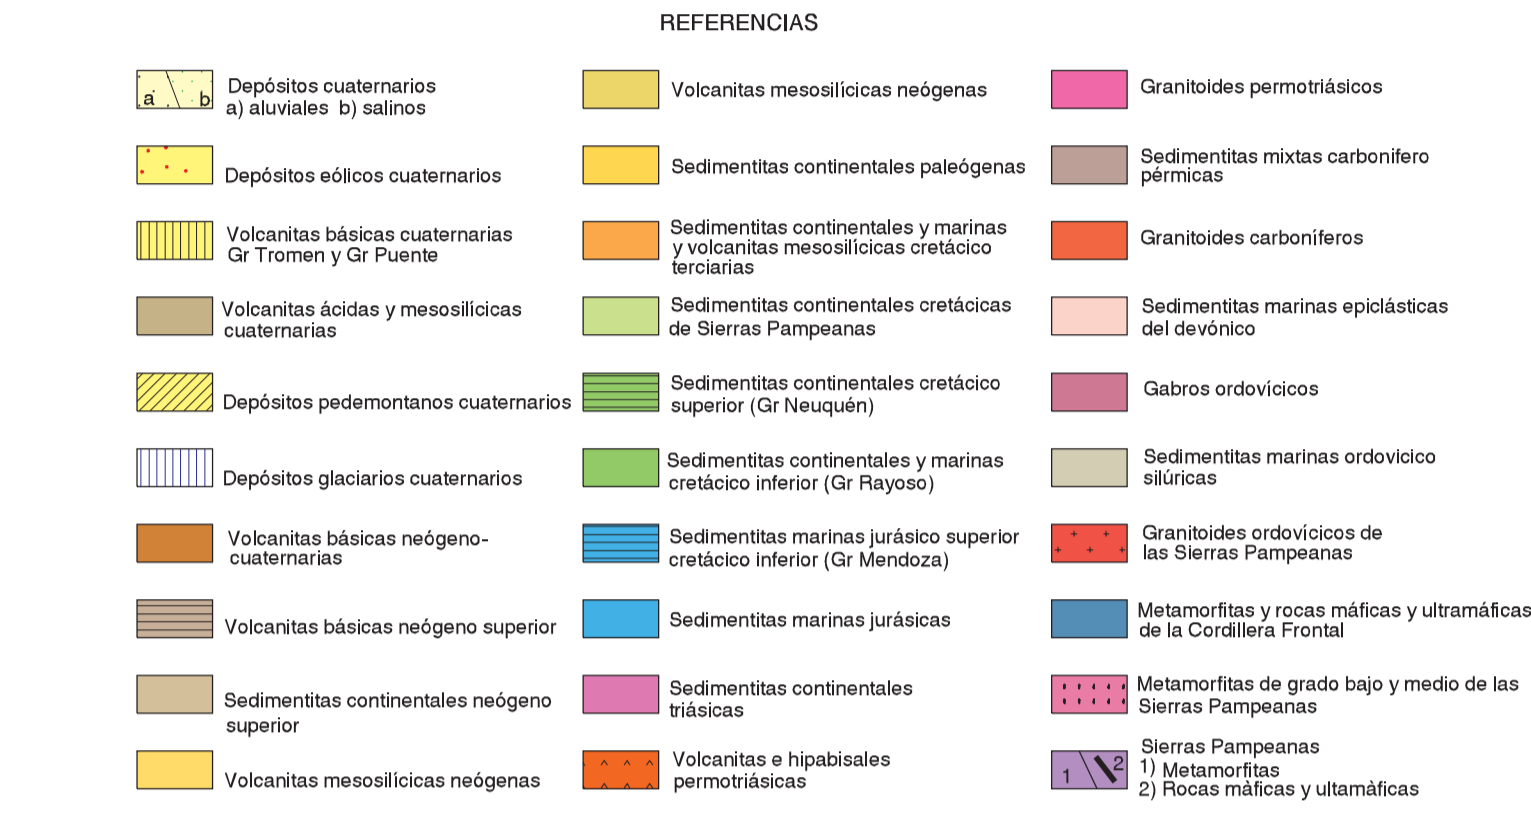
REFERENCIAS

a b Depósitos cuaternarios a) aluviales b) salinos

Depósitos eólicos cuaternarios

Volcanitas básicas cuaternarias Gr Tromen y Gr Puente

Volcanitas ácidas y mesosilícicas cuaternarias

Depósitos pedemontanos cuaternarios

Depósitos glaciarios cuaternarios

Volcanitas básicas neógeno-cuaternarias

Volcanitas básicas neógeno superior

Sedimentitas continentales neógeno superior

Volcanitas mesosilícicas neógenas

Volcanitas mesosilícicas neógenas

Sedimentitas continentales paleógenas

Sedimentitas continentales y marinas y volcanitas mesosilícicas cretácico terciarias

Sedimentitas continentales cretácicas de Sierras Pampeanas

Sedimentitas continentales cretácico superior (Gr Neuquén)

Sedimentitas continentales y marinas cretácico inferior (Gr Rayoso)

Sedimentitas marinas jurásico superior cretácico inferior (Gr Mendoza)

Sedimentitas marinas jurásicas

Sedimentitas continentales triásicas

Volcanitas e hipabisales permotriásicas

Granitoides permotriásicos

Sedimentitas mixtas carbonifero pérmicas

Granitoides carboníferos

Sedimentitas marinas epiclásticas del devónico

Gabros ordovícicos

Sedimentitas marinas ordovicico silúricas

Granitoides ordovícicos de las Sierras Pampeanas

Metamorfitas y rocas máficas y ultramáficas de la Cordillera Frontal

Metamorfitas de grado bajo y medio de las Sierras Pampeanas

1 2 Sierras Pampeanas 1) Metamorfitas 2) Rocas màficas y ultamàficas